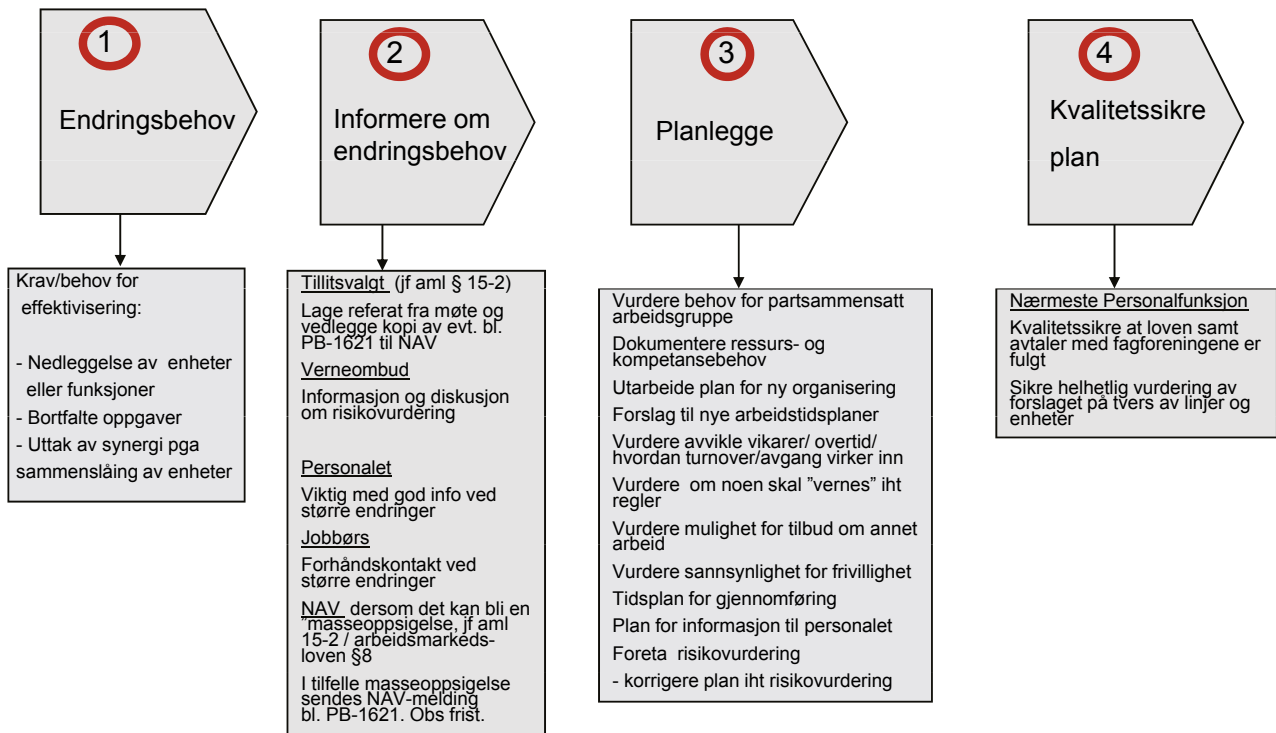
1

Endringsbehov

Krav/behov for effektivisering:

- Nedleggelse av enheter eller funksjoner
- Bortfalte oppgaver
- Uttak av synergi pga sammenslåing av enheter

2

Informere om endringsbehov

Tillitsvalgt (jf aml § 15-2)
Lage referat fra møte og vedlegge kopi av evt. bl. PB-1621 til NAV

Verneombud
Informasjon og diskusjon om risikovurdering

Personalet
Viktig med god info ved større endringer

Jobbørs
Forhåndskontakt ved større endringer

NAV dersom det kan bli en "masseoppsigelse, jf aml 15-2 / arbeidsmarkeds-loven §8

I tilfelle masseoppsigelse sendes NAV-melding bl. PB-1621. Obs frist.

3

Planlegge

Vurdere behov for partsammensatt arbeidsgruppe

Dokumentere ressurs- og kompetansebehov

Utarbeide plan for ny organisering

Forslag til nye arbeidstidsplaner

Vurdere avvikle vikarer/ overtid/ hvordan turnover/avgang virker inn

Vurdere om noen skal "vernes" iht regler

Vurdere mulighet for tilbud om annet arbeid

Vurdere sannsynlighet for frivillighet

Tidsplan for gjennomføring

Plan for informasjon til personalet

Foreta risikovurdering

- korrigere plan iht risikovurdering

4

Kvalitetssikre plan

Nærmeste Personalfunksjon

Kvalitetssikre at loven samt avtaler med fagforeningene er fulgt

Sikre helhetlig vurdering av forslaget på tvers av linjer og enheter